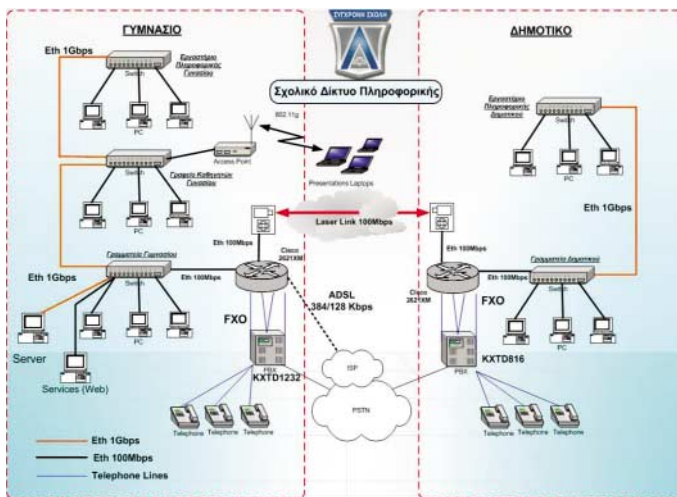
ΣΥΓΧΡΟΝΗ ΣΧΟΛΗ

ΓΥΜΝΑΣΙΟ

ΔΗΜΟΤΙΚΟ

Σχολικό Δίκτυο Πληροφορικής

Eth 1Gbps

Εργαστήριο Πληροφορικής Γυμνασίου

Switch

PC

802.11g

Access Point

Γραφείο Καθηγητών Γυμνασίου

Switch

PC

Presentations Laptops

Εργαστήριο Πληροφορικής Δημοτικού

Switch

PC

Eth 1Gbps

Laser Link 100Mbps

Eth 100Mbps

Cisco 2621XM

Eth 100Mbps

Cisco 2621XM

Eth 1Gbps

Γραμματεία Γυμνασίου

Switch

Eth 100Mbps

Eth 100Mbps

Γραμματεία Δημοτικού

ADSL 384/128 Kbps

FXO

FXO

PC

Server

ISP

PBX

KXTD816

Services (Web)

PBX

KXTD1232

PSTN

Telephone Telephone Telephone

Telephone Telephone Telephone

Eth 1Gbps

Eth 100Mbps

Telephone Lines